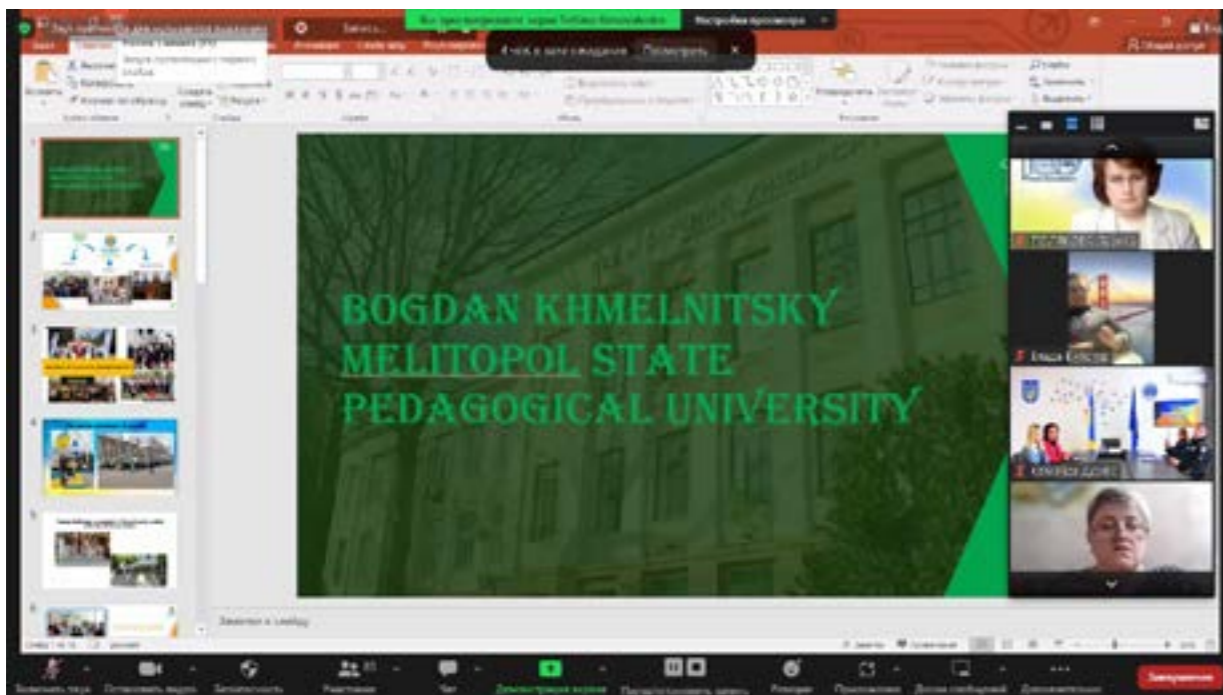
Вы просматриваете экран Тетяна

Настройки просмотра

4 чел. в зале ожидания Посмотреть

BOGDAN KHMELNITSKY MELITOPOL STATE PEDAGOGICAL UNIVERSITY

Заметки к слайду

Ольга

Заверить

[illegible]

Демонстрация экрана

Завершение